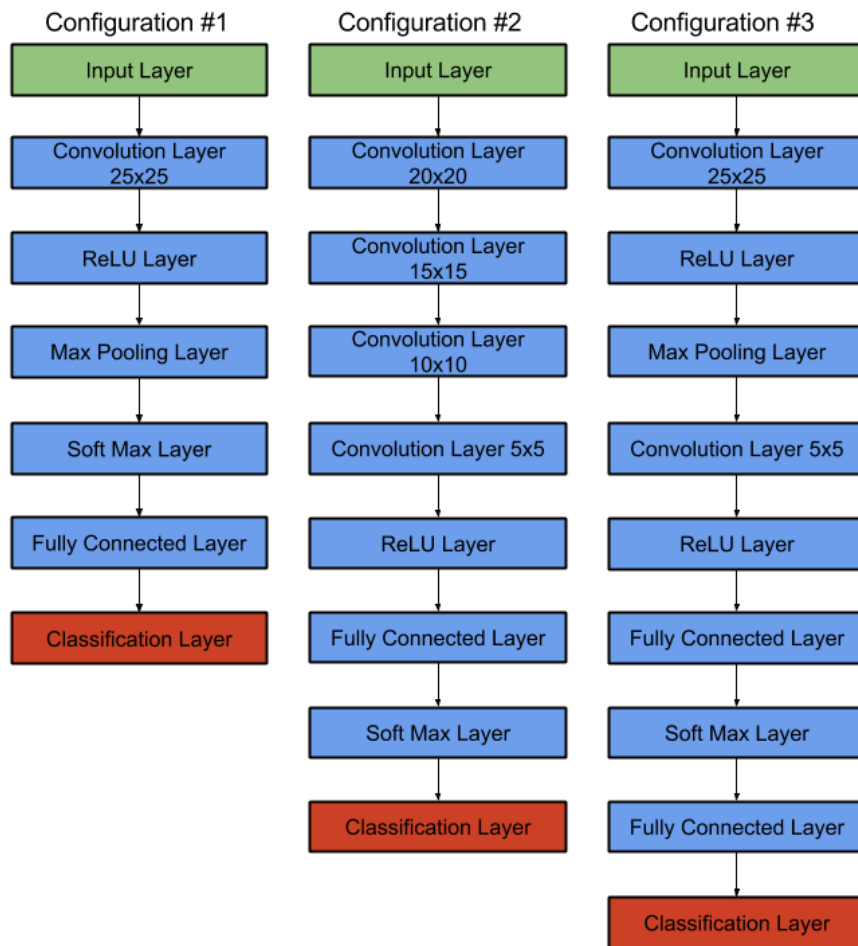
Configuration #1

Input Layer

Convolution Layer 25x25

ReLU Layer

Max Pooling Layer

Soft Max Layer

Fully Connected Layer

Classification Layer

Configuration #2

Input Layer

Convolution Layer 20x20

Convolution Layer 15x15

Convolution Layer 10x10

Convolution Layer 5x5

ReLU Layer

Fully Connected Layer

Soft Max Layer

Classification Layer

Configuration #3

Input Layer

Convolution Layer 25x25

ReLU Layer

Max Pooling Layer

Convolution Layer 5x5

ReLU Layer

Fully Connected Layer

Soft Max Layer

Fully Connected Layer

Classification Layer